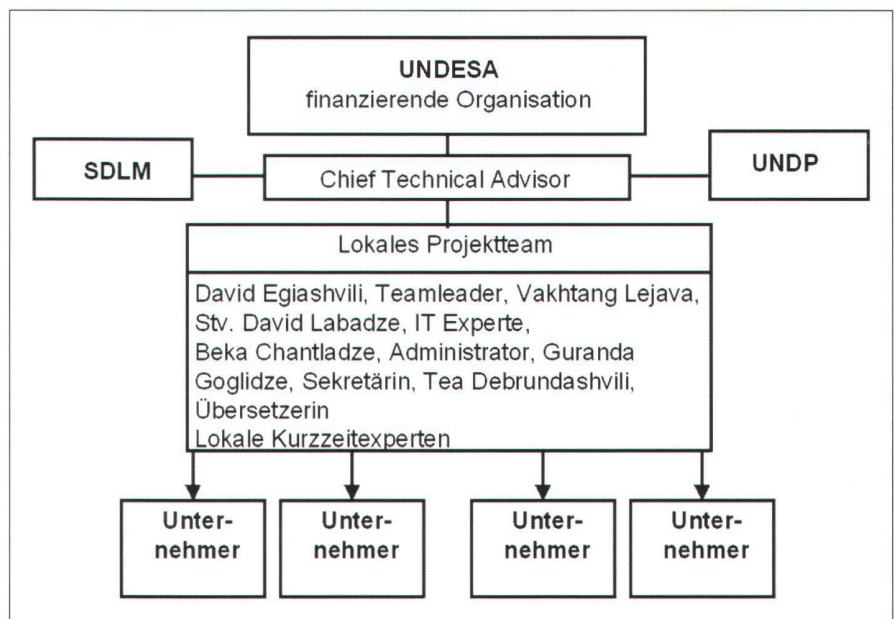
UNDESA
finanzierende Organisation

SDLM

Chief Technical Advisor

UNDP

Lokales Projektteam

David Egiashvili, Teamleader, Vakhtang Lejava, Stv. David Labadze, IT Experte,
Beka Chantladze, Administrator, Guranda Goglidze, Sekretärin, Tea Debrundashvili, Übersetzerin
Lokale Kurzzeitexperten

Unternehmer

Unternehmer

Unternehmer

Unternehmer